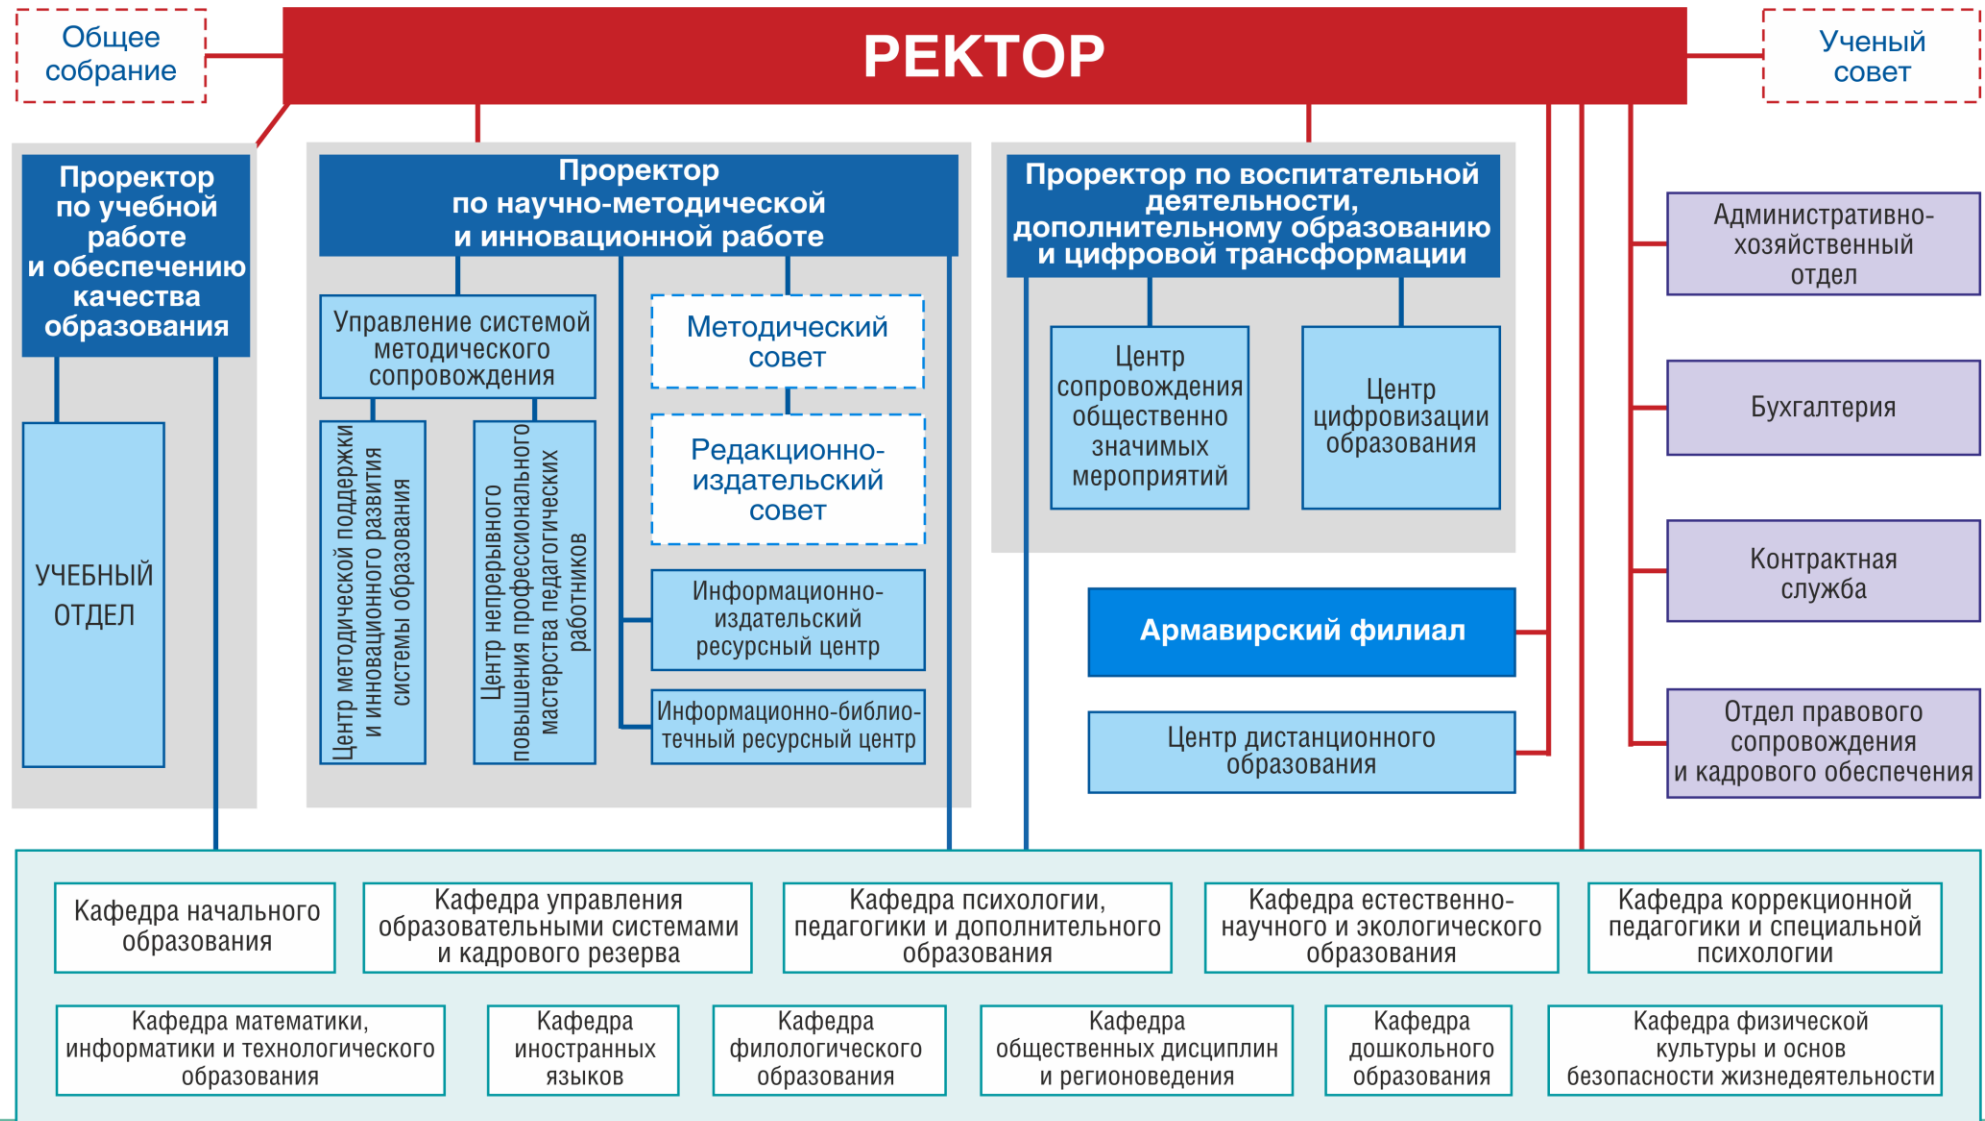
Общее собрание

РЕКТОР

Ученый совет

Проректор по учебной работе и обеспечению качества образования

УЧЕБНЫЙ ОТДЕЛ

Проректор по научно-методической и инновационной работе

Управление системой методического сопровождения

Центр методической поддержки и инновационного развития системы образования

Центр непрерывного повышения профессионального мастерства педагогических работников

Методический совет

Редакционно-издательский совет

Информационно-издательский ресурсный центр

Информационно-библиотечный ресурсный центр

Проректор по воспитательной деятельности, дополнительному образованию и цифровой трансформации

Центр сопровождения общественно значимых мероприятий

Центр цифровизации образования

Армавирский филиал

Центр дистанционного образования

Административно-хозяйственный отдел

Бухгалтерия

Контрактная служба

Отдел правового сопровождения и кадрового обеспечения

Кафедра начального образования

Кафедра управления образовательными системами и кадрового резерва

Кафедра психологии, педагогики и дополнительного образования

Кафедра естественно-научного и экологического образования

Кафедра коррекционной педагогики и специальной психологии

Кафедра математики, информатики и технологического образования

Кафедра иностранных языков

Кафедра филологического образования

Кафедра общественных дисциплин и регионоведения

Кафедра дошкольного образования

Кафедра физической культуры и основ безопасности жизнедеятельности